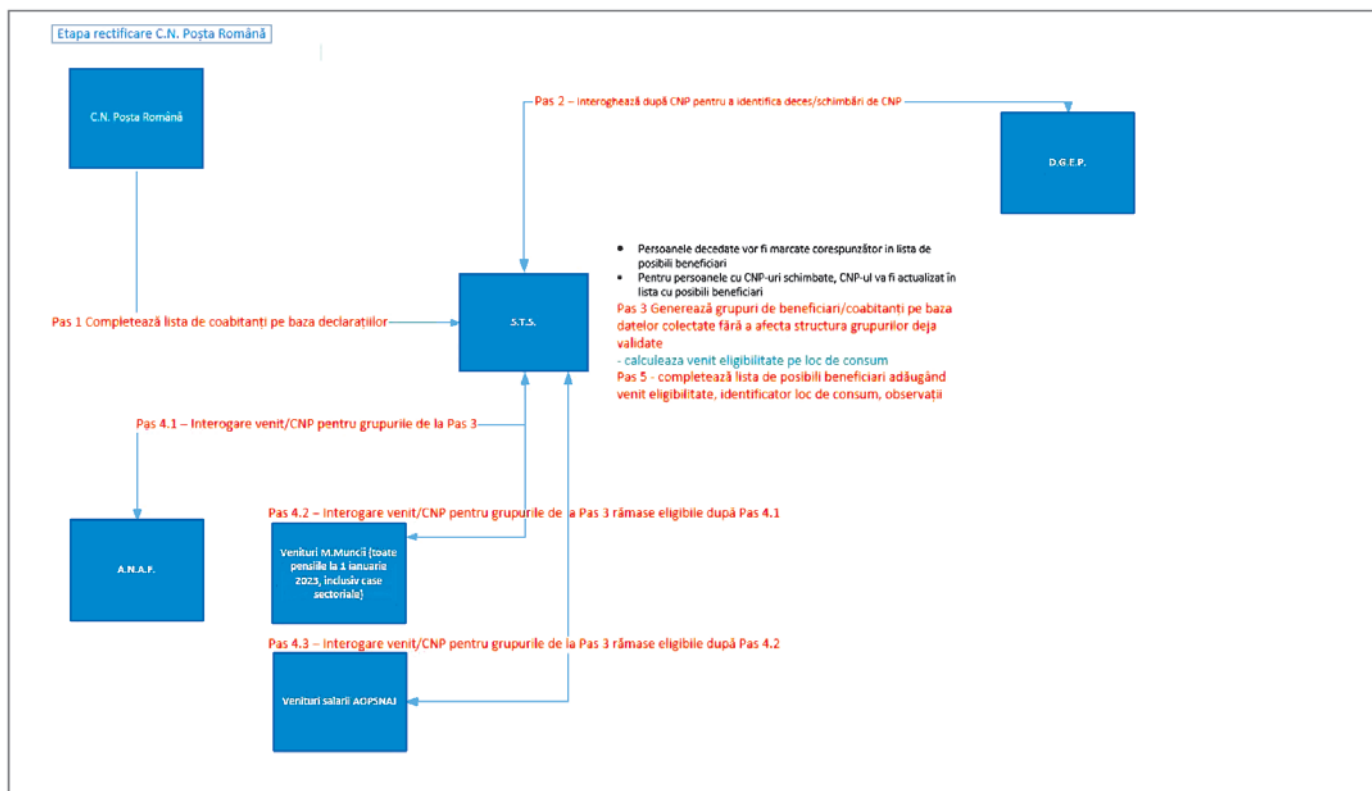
Etapa rectificare C.N. Poșta Română

C.N. Poșta Română

Pas 2 – Interoghează după CNP pentru a identifica deces/schimbări de CNP

D.G.E.P.

- Persoanele decedate vor fi marcate corespunzător în lista de posibili beneficiari
- Pentru persoanele cu CNP-uri schimbate, CNP-ul va fi actualizat în lista cu posibili beneficiari

Pas 1 Completează lista de coabitanți pe baza declarațiilor

S.T.S.

Pas 3 Generează grupuri de beneficiari/coabitanți pe baza datelor colectate fără a afecta structura grupurilor deja validate
- calculeaza venit eligibilitate pe loc de consum
Pas 5 - completează lista de posibili beneficiari adăugând venit eligibilitate, identificator loc de consum, observații

Pas 4.1 – Interogare venit/CNP pentru grupurile de la Pas 3

Pas 4.2 – Interogare venit/CNP pentru grupurile de la Pas 3 rămase eligibile după Pas 4.1

A.N.A.F.

Venituri M.Muncii (toate pensiile la 1 ianuarie 2023, inclusiv case sectoriale)

Pas 4.3 – Interogare venit/CNP pentru grupurile de la Pas 3 rămase eligibile după Pas 4.2

Venituri salarii AOPSNAJ